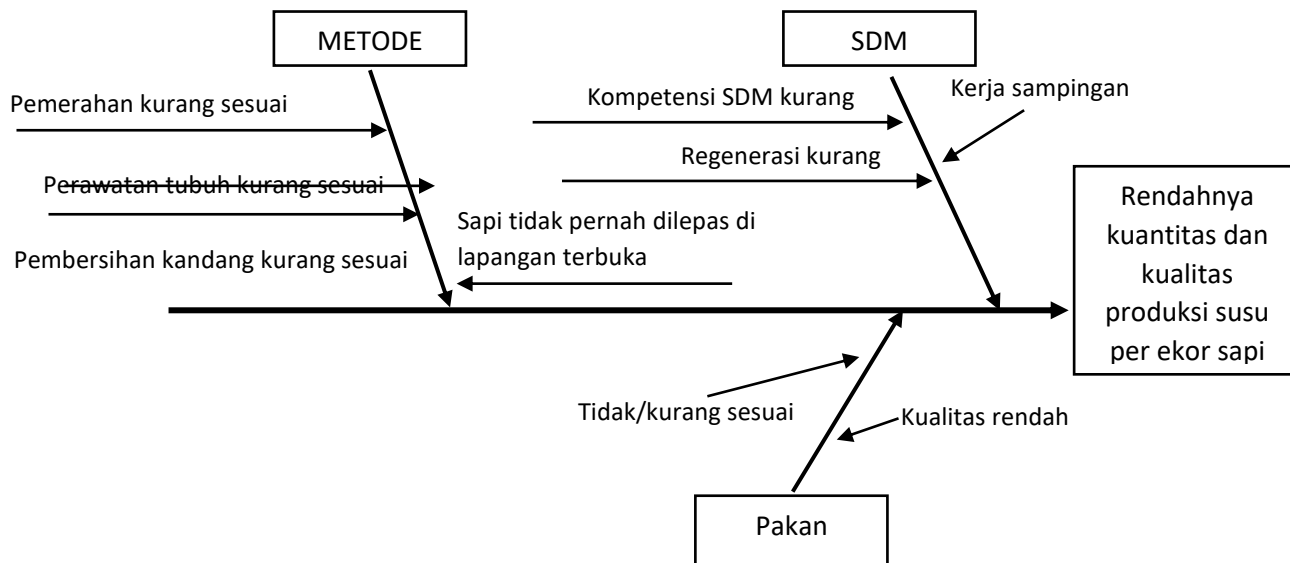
METODE

Pemerahan kurang sesuai

Perawatan tubuh kurang sesuai

Pembersihan kandang kurang sesuai

Sapi tidak pernah dilepas di lapangan terbuka

SDM

Kompetensi SDM kurang

Kerja sampingan

Regenerasi kurang

Rendahnya kuantitas dan kualitas produksi susu per ekor sapi

Tidak/kurang sesuai

Kualitas rendah

Pakan